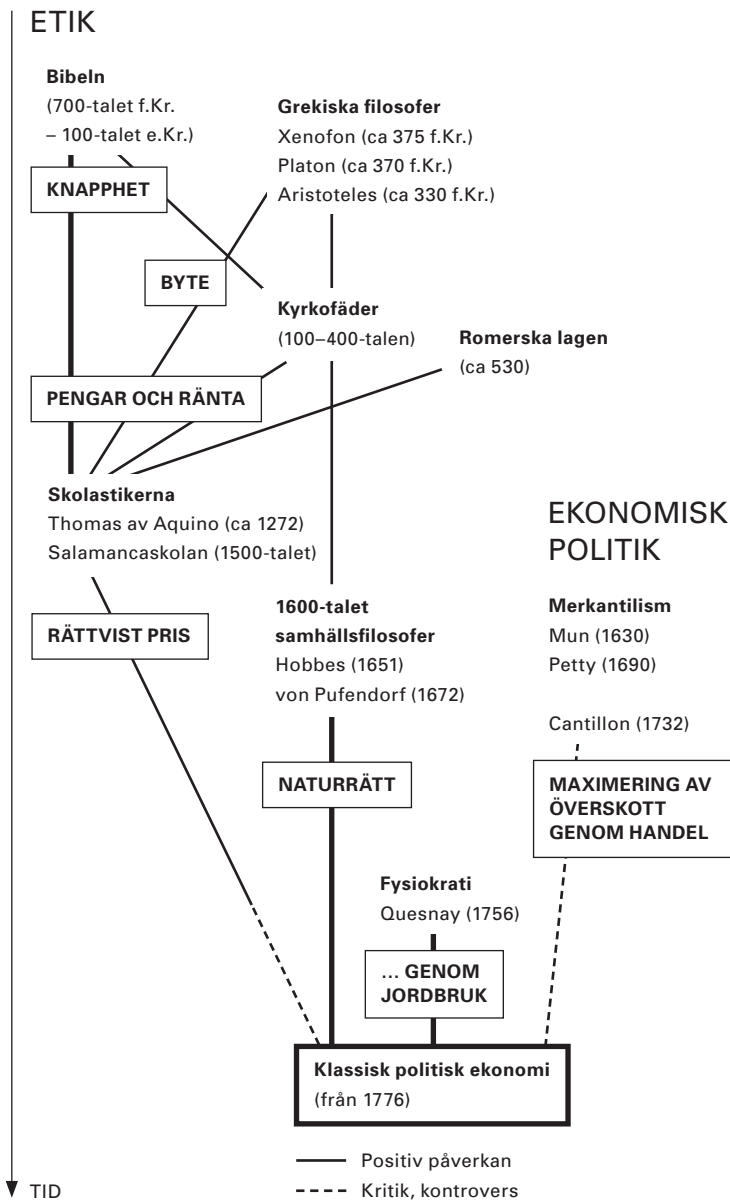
ETIK

**Bibeln**
(700-talet f.Kr.
– 100-talet e.Kr.)

**Grekiska filosofer**
Xenofon (ca 375 f.Kr.)
Platon (ca 370 f.Kr.)
Aristoteles (ca 330 f.Kr.)

KNAPPHET

BYTE

**Kyrkofäder**
(100–400-talen)

**Romerska lagen**
(ca 530)

PENGAR OCH RÄNTA

**Skolastikerna**
Thomas av Aquino (ca 1272)
Salamancaskolan (1500-talet)

EKONOMISK POLITIK

RÄTTVIST PRIS

**1600-talet samhällsfilosofer**
Hobbes (1651)
von Pufendorf (1672)

**Merkantilism**
Mun (1630)
Petty (1690)

Cantillon (1732)

NATURRÄTT

MAXIMERING AV ÖVERSKOTT GENOM HANDEL

**Fysiokrati**
Quesnay (1756)

... GENOM JORDBRUK

**Klassisk politisk ekonomi**
(från 1776)

Positiv påverkan
Kritik, kontrovers

TID